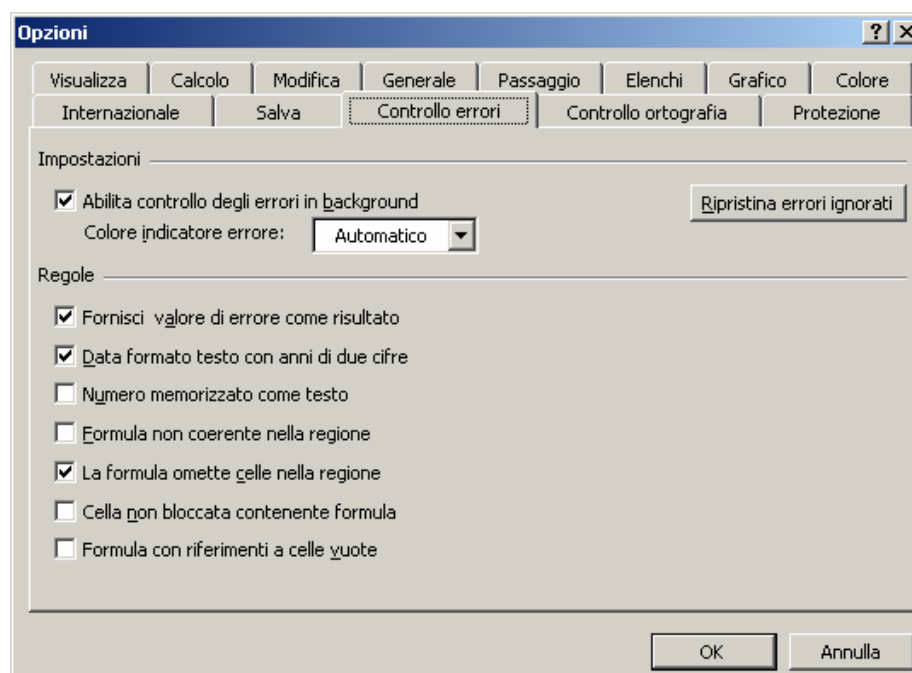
Opzioni

? X

Visualizza | Calcolo | Modifica | Generale | Passaggio | Elenchi | Grafico | Colore
Internazionale | Salva | Controllo errori | Controllo ortografia | Protezione

Impostazioni

☑ Abilita controllo degli errori in background

Colore indicatore errore: Automatico

Ripristina errori ignorati

Regole

☑ Fornisci valore di errore come risultato

☑ Data formato testo con anni di due cifre

☐ Numero memorizzato come testo

☐ Formula non coerente nella regione

☑ La formula omette celle nella regione

☐ Cella non bloccata contenente formula

☐ Formula con riferimenti a celle vuote

OK

Annulla